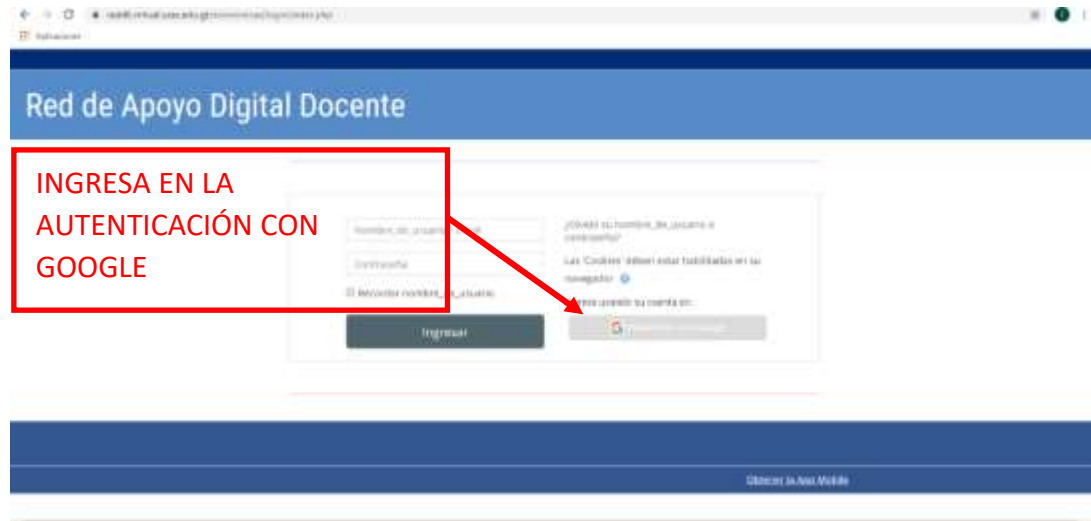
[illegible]

Aplicaciones

Red de Apoyo Digital Docente

INGRESA EN LA AUTENTICACIÓN CON GOOGLE

Nombre_de_usuario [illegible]

Contraseña

Recordar nombre_de_usuario

Ingresar

¿Olvidó su nombre_de_usuario o contraseña?

Las 'Cookies' deben estar habilitadas en su navegador

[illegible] usando su cuenta en:

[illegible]

Obtener la App Mobile